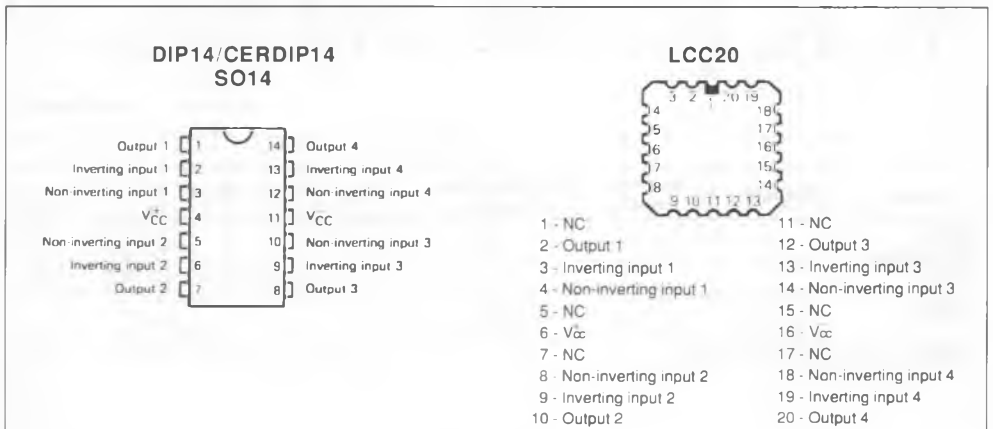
DIP14/CERDIP14
SO14

Output 1 1
Inverting input 1 2
Non-inverting input 1 3
$V_{CC}^{+}$ 4
Non-inverting input 2 5
Inverting input 2 6
Output 2 7

14 Output 4
13 Inverting input 4
12 Non-inverting input 4
11 $V_{CC}^{-}$
10 Non-inverting input 3
9 Inverting input 3
8 Output 3

LCC20

3 2 1 20 19
4 18
5 17
6 16
7 15
8 14
9 10 11 12 13

1 - NC
2 - Output 1
3 - Inverting input 1
4 - Non-inverting input 1
5 - NC
6 - $V_{CC}^{+}$
7 - NC
8 - Non-inverting input 2
9 - Inverting input 2
10 - Output 2

11 - NC
12 - Output 3
13 - Inverting input 3
14 - Non-inverting input 3
15 - NC
16 - $V_{CC}^{-}$
17 - NC
18 - Non-inverting input 4
19 - Inverting input 4
20 - Output 4